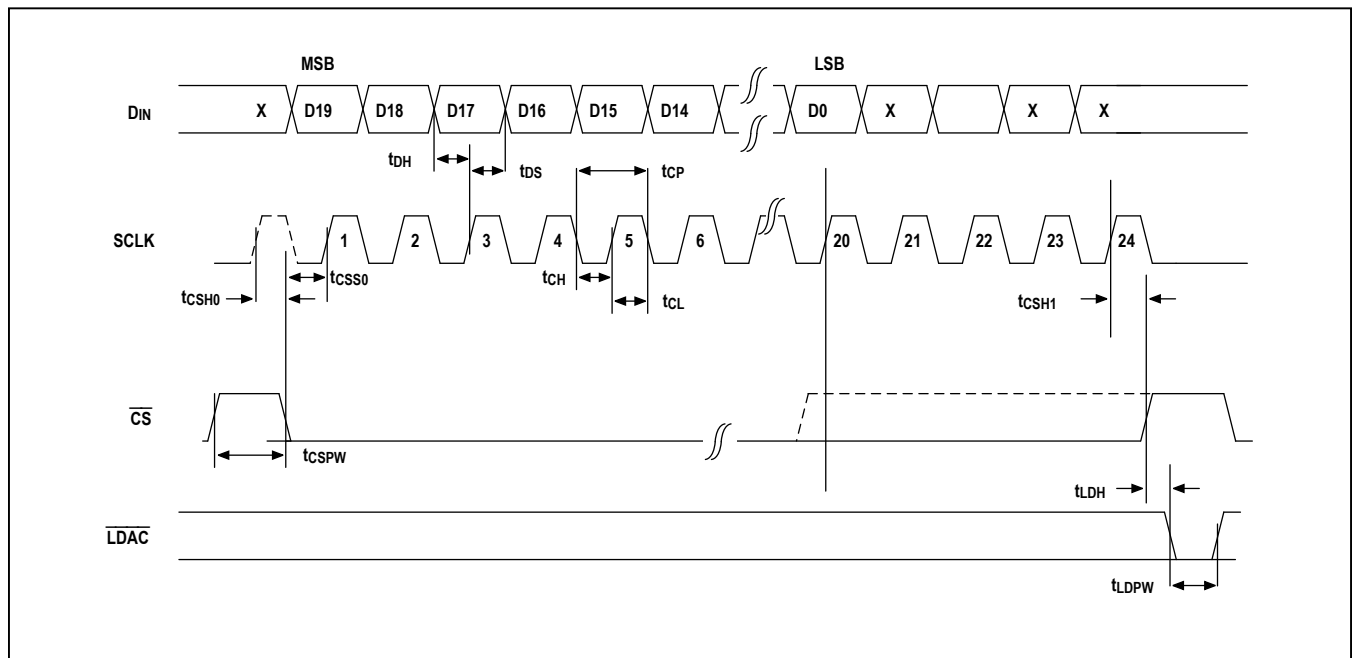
MSB

LSB

$D_{IN}$

X

D19

D18

D17

D16

D15

D14

D0

X

X

X

$t_{DH}$

$t_{DS}$

$t_{CP}$

SCLK

1

2

3

4

5

6

20

21

22

23

24

$t_{CSH0}$

$t_{CSS0}$

$t_{CH}$

$t_{CL}$

$t_{CSH1}$

$\overline{CS}$

$t_{CSPW}$

$t_{LDH}$

$\overline{LDAC}$

$t_{LDPW}$